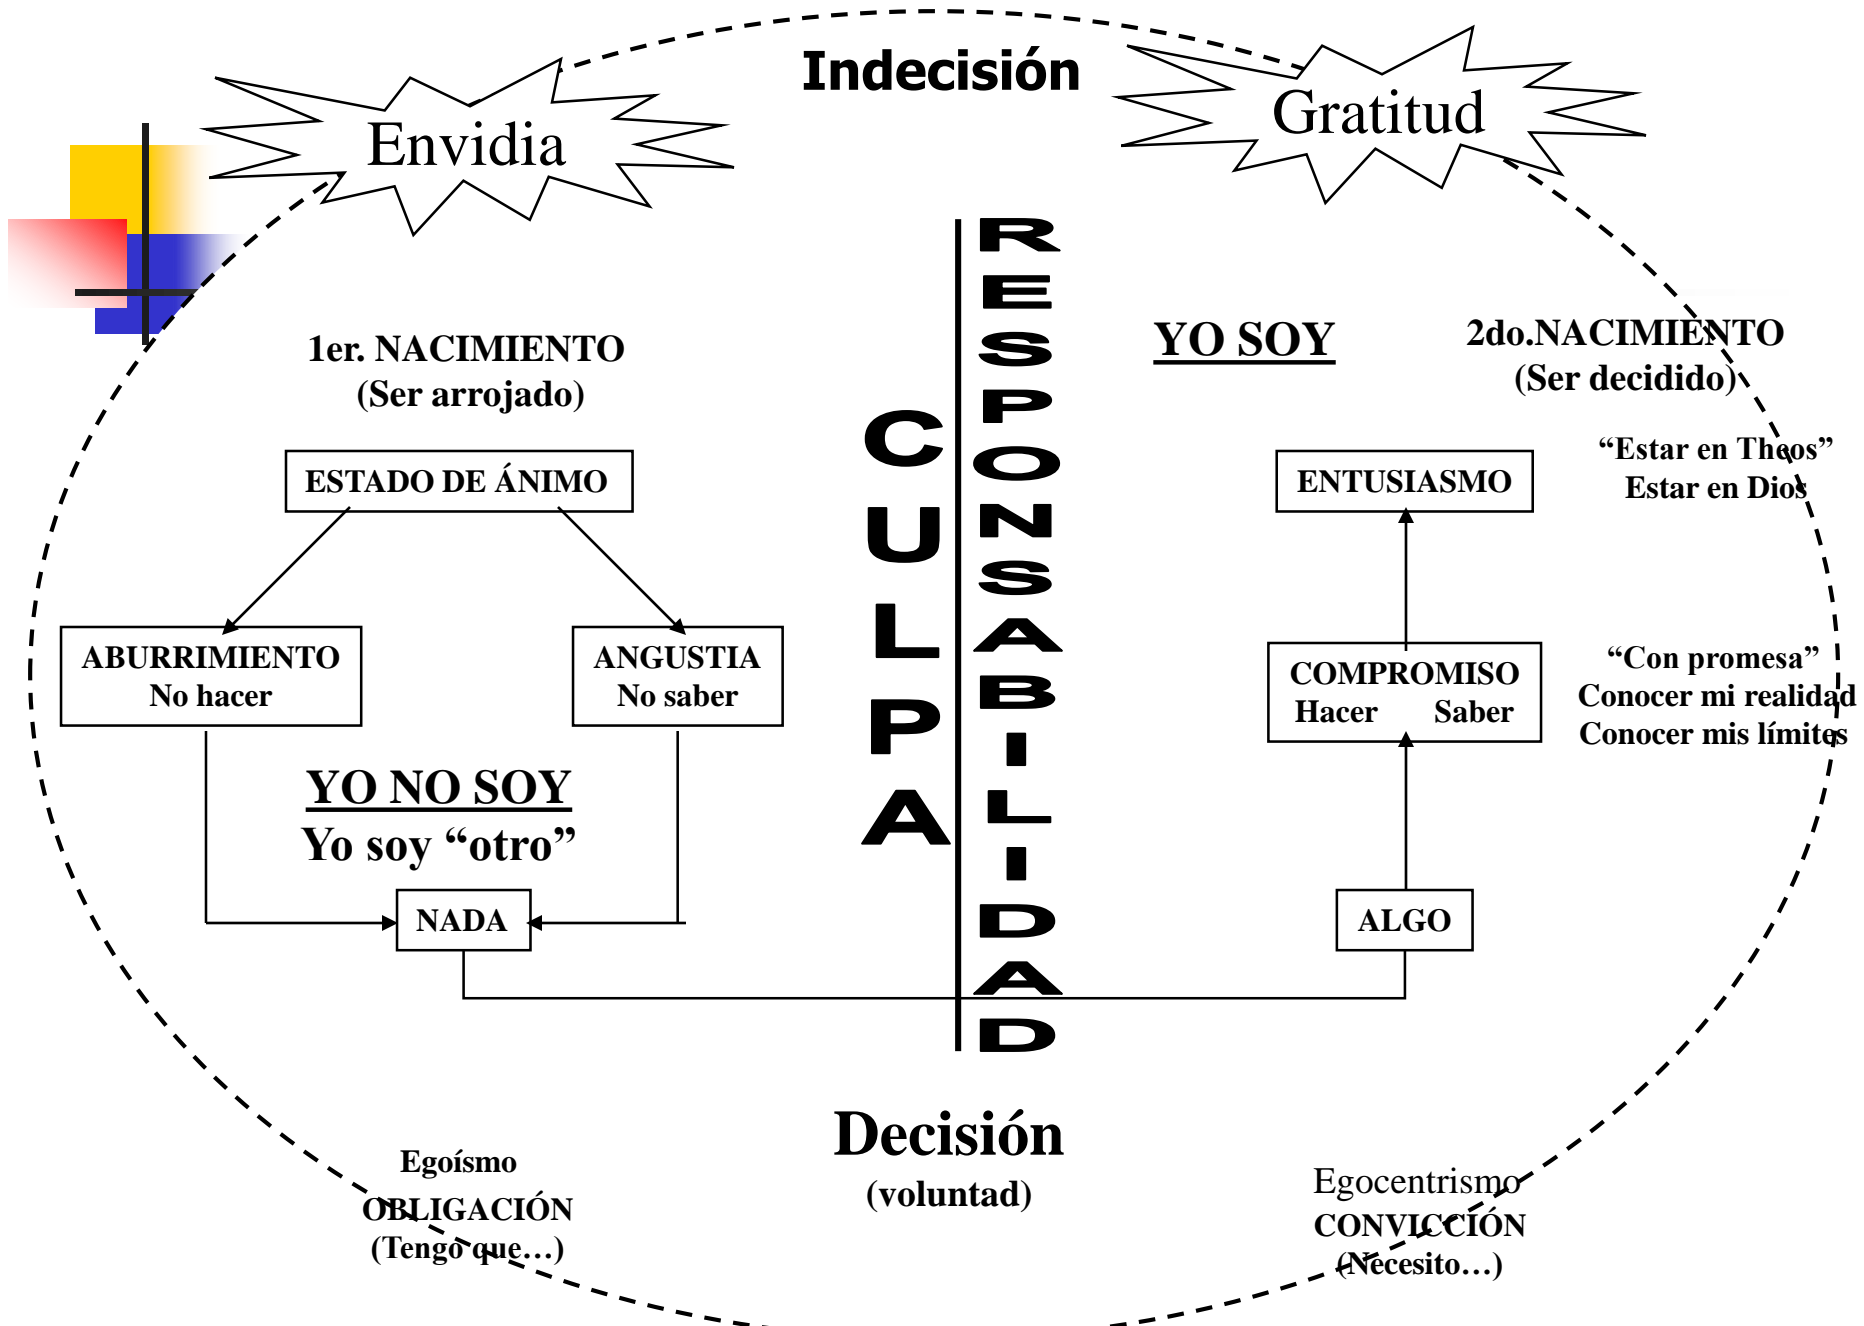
Indecisión

Envidia

Gratitud

1er. NACIMIENTO
(Ser arrojado)

ESTADO DE ÁNIMO

ABURRIMIENTO
No hacer

ANGUSTIA
No saber

YO NO SOY
Yo soy “otro”

NADA

CULPA

RESPONSABILIDAD

YO SOY

2do.NACIMIENTO
(Ser decidido)

“Estar en Theos”
Estar en Dios

ENTUSIASMO

COMPROMISO
Hacer Saber

“Con promesa”
Conocer mi realidad
Conocer mis límites

ALGO

Decisión
(voluntad)

Egoísmo
OBLIGACIÓN
(Tengo que…)

Egocentrismo
CONVICCIÓN
(Necesito…)